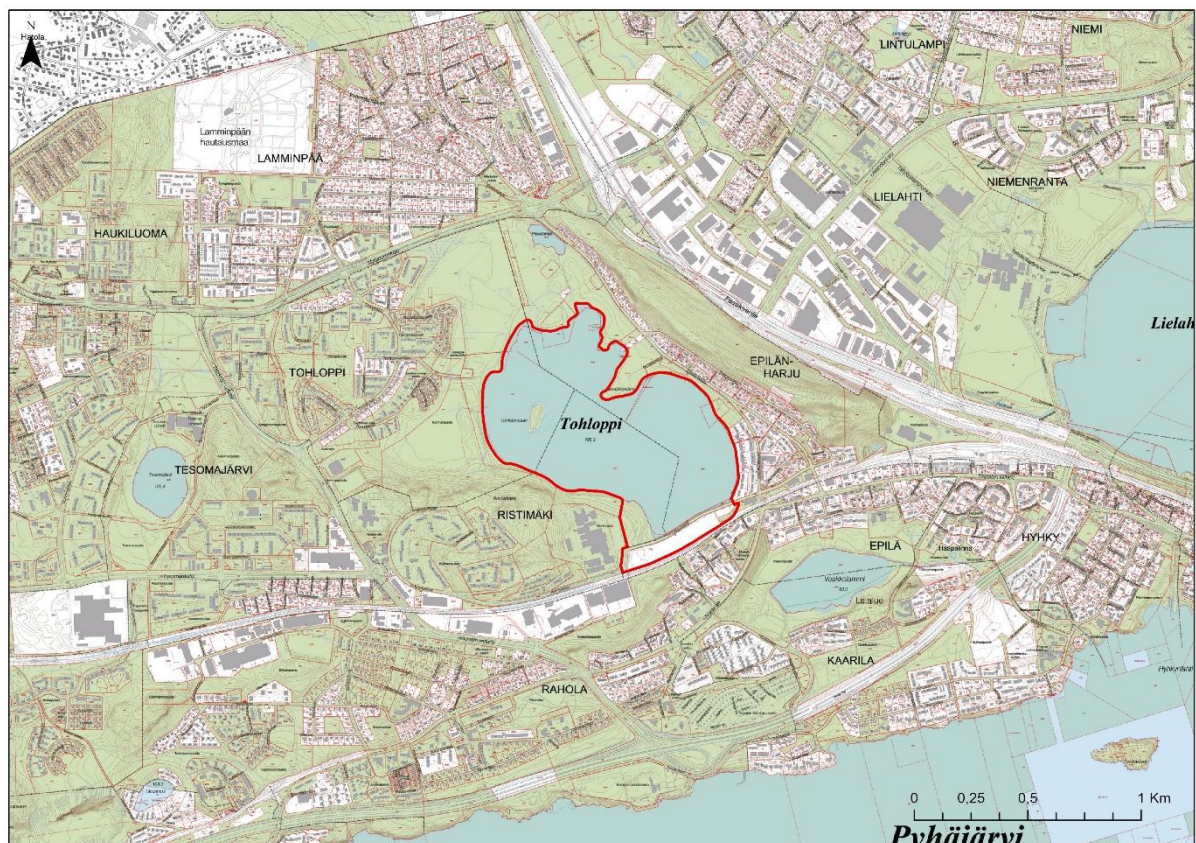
N
Hatola

LINTULAMPI
NIEMI

Lamminpään hautausmaa
LAMMINPÄÄ

LIELAHTI
NIEMENRANTA

HAUKILUOMA

Lielah

TOHLOPPI
EPILÄN-HARJU

Tohloppi

TESOMAJÄRVI

RISTIMÄKI

EPILÄ
HYHKY

KAARILA

RAHOLA

0 0,25 0,5 1 Km

Pyhäjärvi